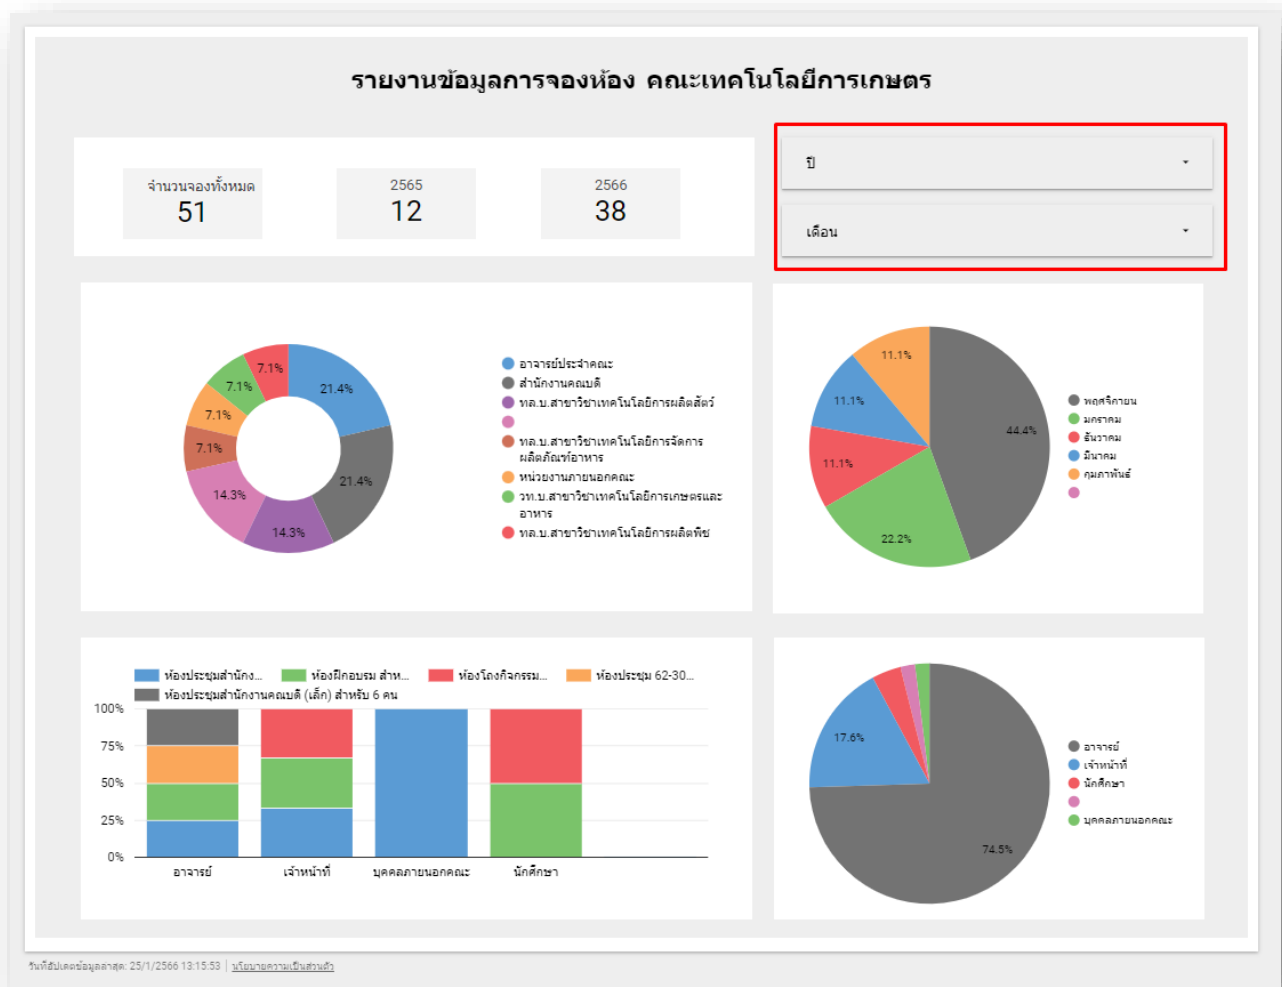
รายงานข้อมูลการจองห้อง คณะเทคโนโลยีการเกษตร

จำนวนจองทั้งหมด
51

2565
12

2566
38

ปี

เดือน

21.4%
21.4%
14.3%
14.3%
7.1%
7.1%
7.1%
7.1%

อาจารย์ประจำคณะ
สำนักงานคณบดี
ทล.บ.สาขาวิชาเทคโนโลยีการผลิตสัตว์
ทล.บ.สาขาวิชาเทคโนโลยีการจัดการผลิตภัณฑ์อาหาร
หน่วยงานภายนอกคณะ
วท.บ.สาขาวิชาเทคโนโลยีการเกษตรและอาหาร
ทล.บ.สาขาวิชาเทคโนโลยีการผลิตพืช

44.4%
22.2%
11.1%
11.1%
11.1%

พฤศจิกายน
มกราคม
ธันวาคม
มีนาคม
กุมภาพันธ์

ห้องประชุมสำนักง...
ห้องฝึกอบรม สำห...
ห้องโถงกิจกรรม...
ห้องประชุม 62-30...
ห้องประชุมสำนักงานคณบดี (เล็ก) สำหรับ 6 คน

100%
75%
50%
25%
0%

อาจารย์
เจ้าหน้าที่
บุคคลภายนอกคณะ
นักศึกษา

17.6%
74.5%

อาจารย์
เจ้าหน้าที่
นักศึกษา
บุคคลภายนอกคณะ

วันที่อัปเดตข้อมูลล่าสุด: 25/1/2566 13:15:53 | นโยบายความเป็นส่วนตัว